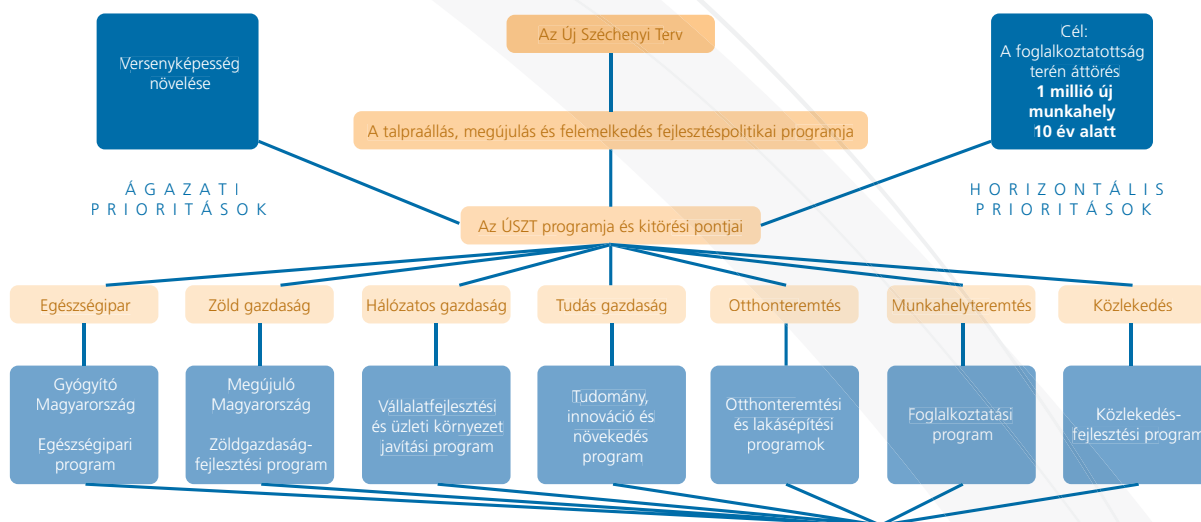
Versenyképesség növelése

Az Új Széchenyi Terv

Cél:
A foglalkoztatottság terén áttörés
**1 millió új munkahely 10 év alatt**

A talpraállás, megújulás és felemelkedés fejlesztéspolitikai programja

ÁGAZATI PRIORITÁSOK

Az ÚSZT programja és kitörési pontjai

HORIZONTÁLIS PRIORITÁSOK

Egészségipar

Zöld gazdaság

Hálózatos gazdaság

Tudás gazdaság

Otthonteremtés

Munkahelyteremtés

Közlekedés

Gyógyító Magyarország

Egészségipari program

Megújuló Magyarország

Zöldgazdaság-fejlesztési program

Vállalatfejlesztési és üzleti környezet javítási program

Tudomány, innováció és növekedés program

Otthonteremtési és lakásépítési programok

Foglalkoztatási program

Közlekedés-fejlesztési program